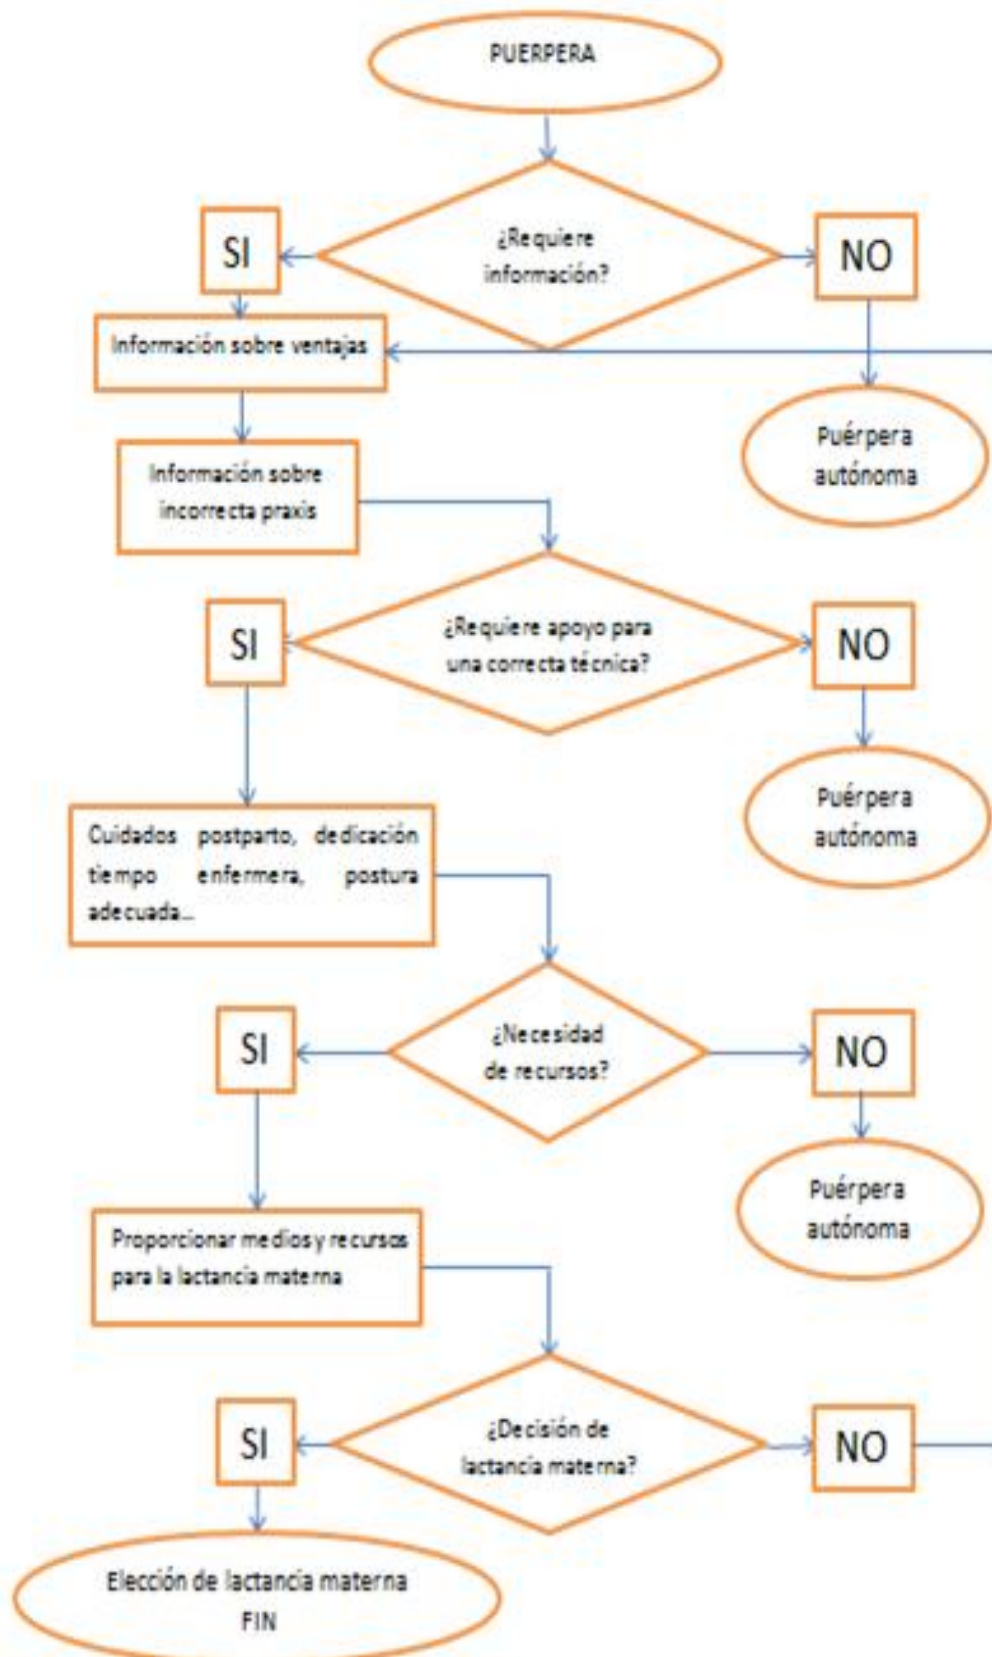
PUERPERA

¿Requiere información?

SI

NO

Información sobre ventajas

Puérpera autónoma

Información sobre incorrecta praxis

¿Requiere apoyo para una correcta técnica?

SI

NO

Puérpera autónoma

Cuidados postparto, dedicación tiempo enfermera, postura adecuada...

¿Necesidad de recursos?

SI

NO

Puérpera autónoma

Proporcionar medios y recursos para la lactancia materna

¿Decisión de lactancia materna?

SI

NO

Elección de lactancia materna FIN